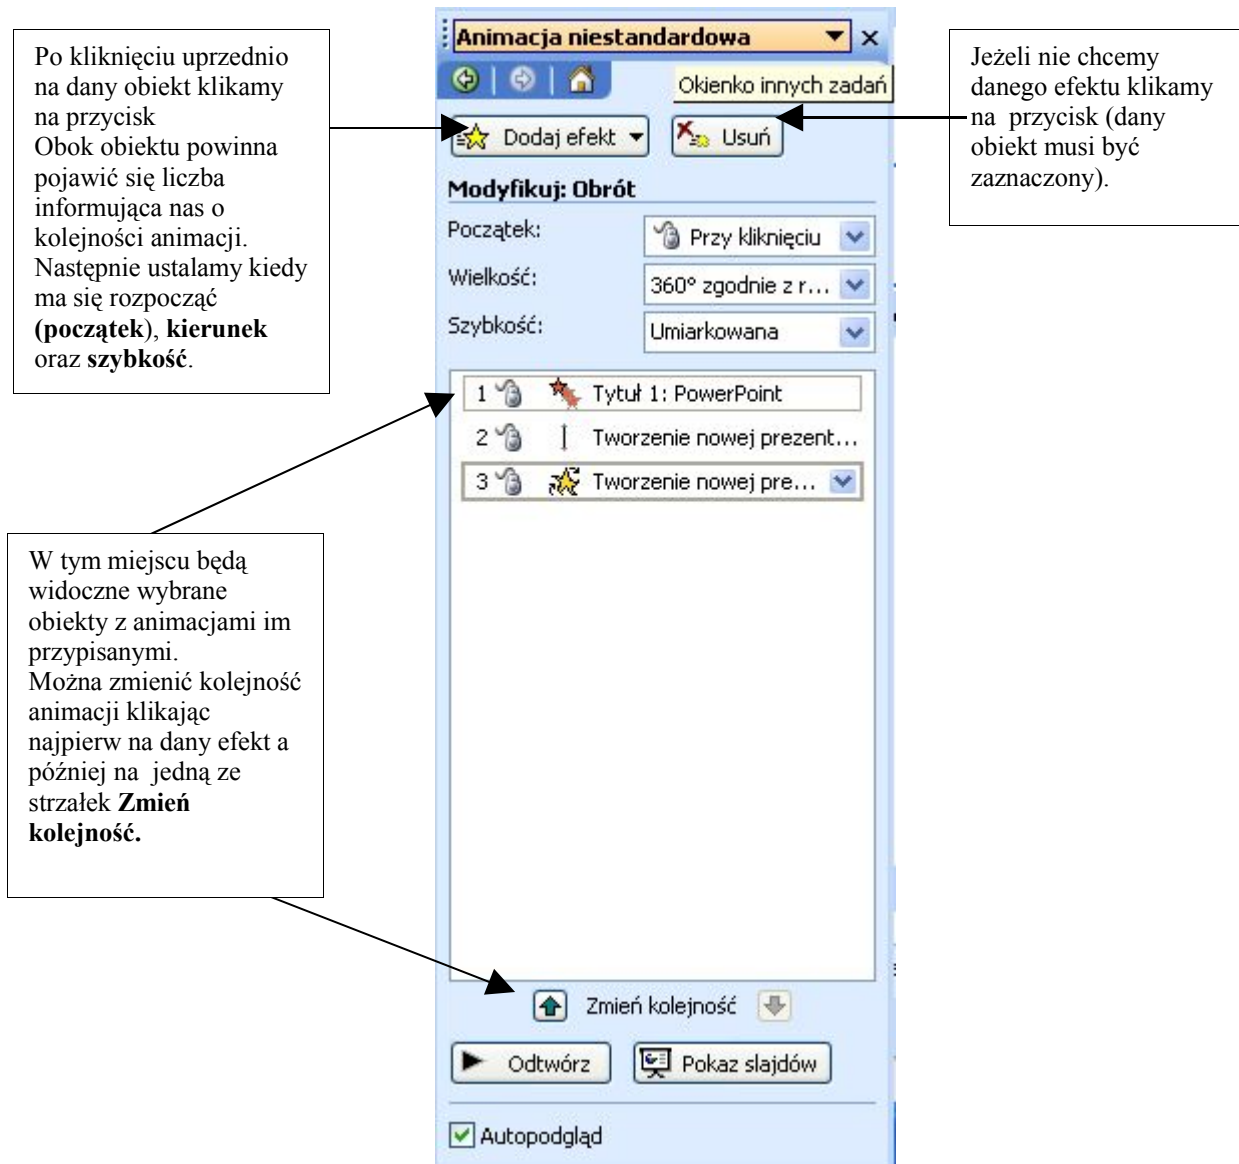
Po kliknięciu uprzednio na dany obiekt klikamy na przycisk
Obok obiektu powinna pojawić się liczba informująca nas o kolejności animacji. Następnie ustalamy kiedy ma się rozpocząć **(początek**), **kierunek** oraz **szybkość**.

Animacja niestandardowa

Okienko innych zadań

Dodaj efekt

Usuń

Modyfikuj: Obrót

Początek: Przy kliknięciu

Wielkość: 360° zgodnie z r...

Szybkość: Umiarkowana

1 Tytuł 1: PowerPoint
2 Tworzenie nowej prezent...
3 Tworzenie nowej pre...

Zmień kolejność

Odtwórz

Pokaz slajdów

Autopodgląd

Jeżeli nie chcemy danego efektu klikamy na przycisk (dany obiekt musi być zaznaczony).

W tym miejscu będą widoczne wybrane obiekty z animacjami im przypisanymi.
Można zmienić kolejność animacji klikając najpierw na dany efekt a później na jedną ze strzałek **Zmień kolejność.**